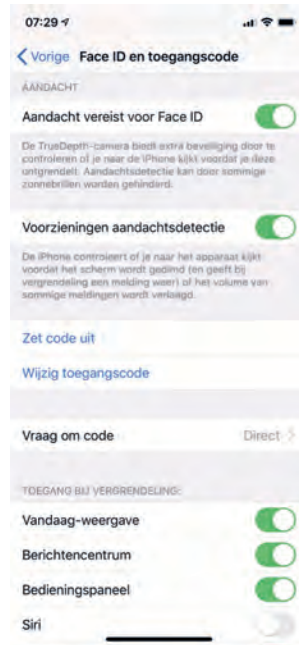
07:29

Vorige Face ID en toegangscode

AANDACHT

Aandacht vereist voor Face ID

De TrueDepth-camera biedt extra beveiliging door te controleren of je naar de iPhone kijkt voordat je deze ontgrendelt. Aandachtsdetectie kan door sommige zonnebrillen worden gehinderd.

Voorzieningen aandachtsdetectie

De iPhone controleert of je naar het apparaat kijkt voordat het scherm wordt gedimd (en geeft bij vergrendeling een melding weer) of het volume van sommige meldingen wordt verlaagd.

Zet code uit

Wijzig toegangscode

Vraag om code Direct

TOEGANG BIJ VERGRENDELING:

Vandaag-weergave

Berichtencentrum

Bedieningspaneel

Siri